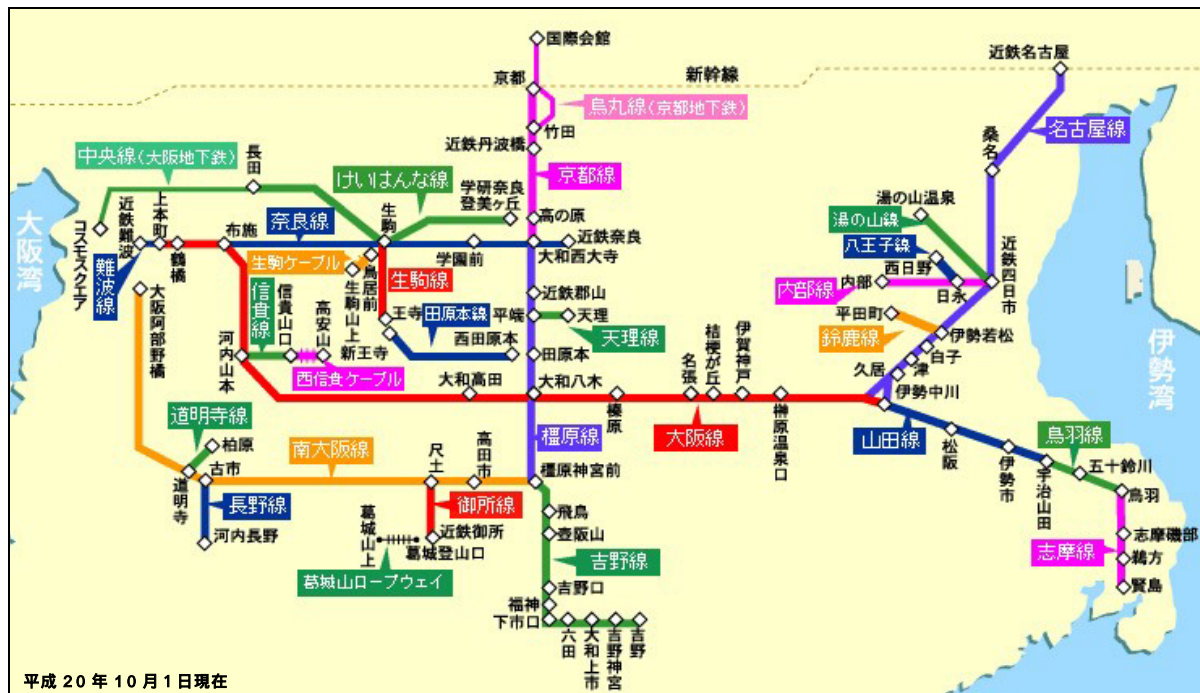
国際会館
京都
新幹線
烏丸線（京都地下鉄）
竹田
近鉄丹波橋
京都線
近鉄名古屋
桑名
名古屋線
中央線（大阪地下鉄）
長田
けいはんな線
学研奈良登美ヶ丘
生駒
高の原
近鉄奈良
大阪湾
コスモスクエア
近鉄難波
上本町
鶴橋
布施
奈良線
学園前
大和西大寺
難波線
生駒ケーブル
鳥居前
生駒線
湯の山温泉
湯の山線
八王子線
近鉄四日市
西日野
内部
日永
内部線
大阪阿部野橋
信貴線
信貴山口
高安山
生駒山上
王寺
田原本線
近鉄郡山
平端
天理
天理線
河内山本
新王寺
西田原本
田原本
名張
桔梗が丘
伊賀神戸
平田町
鈴鹿線
伊勢若松
白子
津
伊勢湾
西信貴ケーブル
大和高田
大和八木
榛原
久居
伊勢中川
道明寺線
柏原
橿原線
大阪線
榊原温泉口
山田線
松阪
鳥羽線
南大阪線
尺土
高田市
伊勢市
五十鈴川
道明寺
古市
長野線
橿原神宮前
御所線
宇治山田
鳥羽
河内長野
葛城山上
近鉄御所
葛城登山口
飛鳥
壺阪山
志摩磯部
志摩線
鵜方
吉野線
賢島
葛城山ロープウェイ
吉野口
福神
下市口
六田
大和上市
吉野神宮
吉野
平成 20 年 10 月 1 日現在